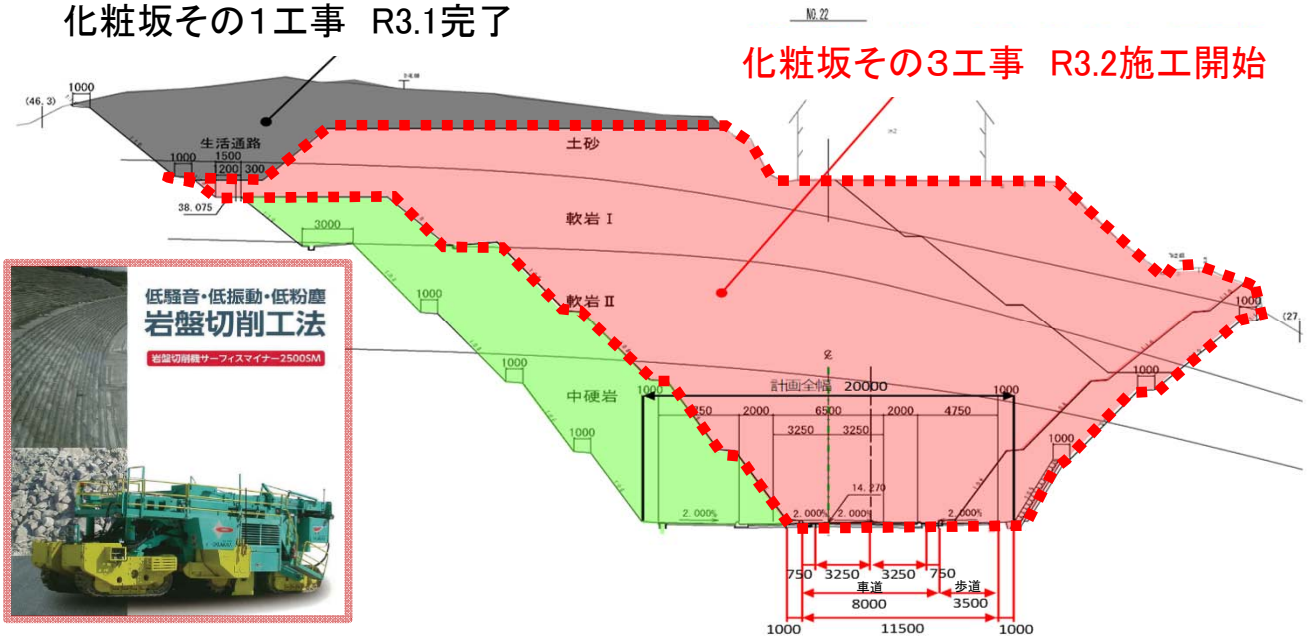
化粧坂その1工事 R3.1完了

NO.22

化粧坂その3工事 R3.2施工開始

1000

(46.3)

生活通路

土砂

1000 1500

1200 300

38.075

軟岩Ⅰ

3000

低騒音・低振動・低粉塵
岩盤切削工法
岩盤切削機サーフィスマイナー2500SM

1000

軟岩Ⅱ

1000

1000

(27

1000

中硬岩

1000

計画全幅 20000

1000

1000

250 2000 6500 2000 4750

3250 3250

1000

14.270

2.000%

2.000% 2.000%

2.000%

750 3250 3250 750

車道

歩道

8000

3500

1000

11500

1000